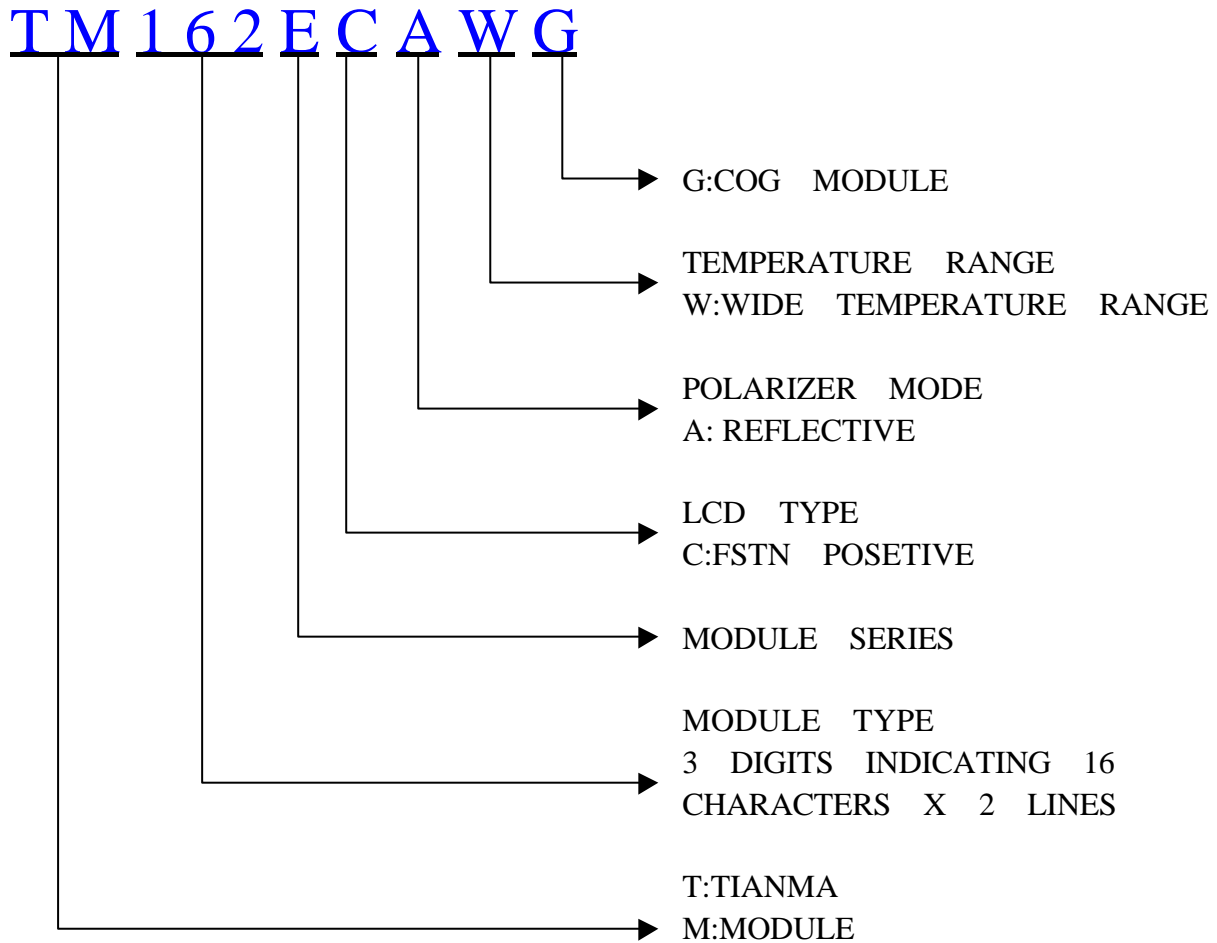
T M 1 6 2 E C A W G

G:COG MODULE

TEMPERATURE RANGE
W:WIDE TEMPERATURE RANGE

POLARIZER MODE
A: REFLECTIVE

LCD TYPE
C:FSTN POSETIVE

MODULE SERIES

MODULE TYPE
3 DIGITS INDICATING 16 CHARACTERS X 2 LINES

T:TIANMA
M:MODULE